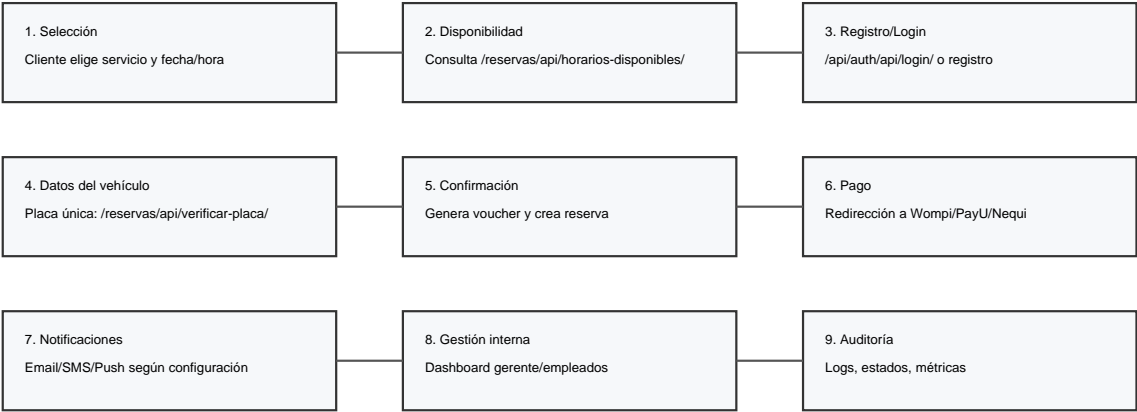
1. Selección
Cliente elige servicio y fecha/hora

2. Disponibilidad
Consulta /reservas/api/horarios-disponibles/

3. Registro/Login
/api/auth/api/login/ o registro

4. Datos del vehículo
Placa única: /reservas/api/verificar-placa/

5. Confirmación
Genera voucher y crea reserva

6. Pago
Redirección a Wompi/PayU/Nequi

7. Notificaciones
Email/SMS/Push según configuración

8. Gestión interna
Dashboard gerente/empleados

9. Auditoría
Logs, estados, métricas